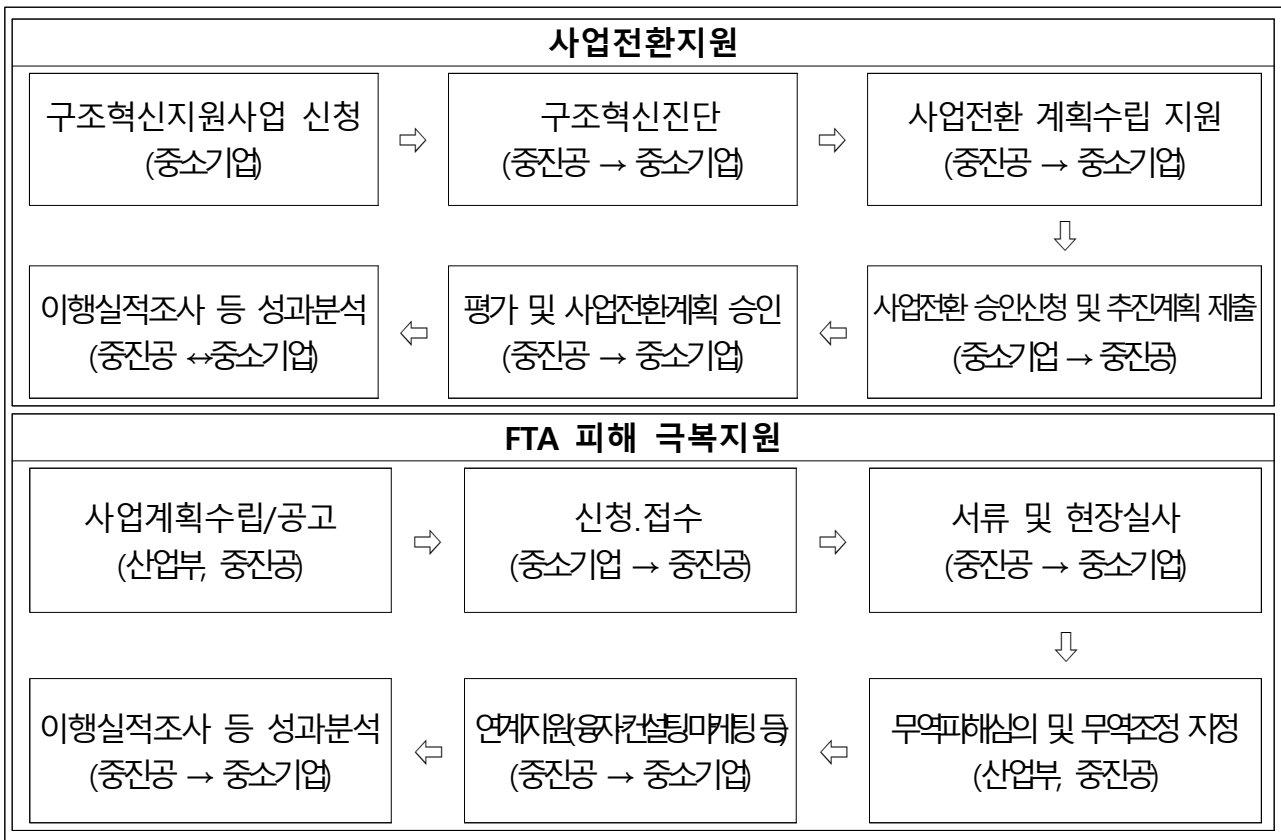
사업전환지원

구조혁신지원사업 신청
(중소기업)

⇨

구조혁신진단
(중진공 → 중소기업)

⇨

사업전환 계획수립 지원
(중진공 → 중소기업)

⇩

사업전환 승인신청 및 추진계획 제출
(중소기업 → 중진공)

⇦

평가 및 사업전환계획 승인
(중진공 → 중소기업)

⇦

이행실적조사 등 성과분석
(중진공 ↔중소기업)

FTA 피해 극복지원

사업계획수립/공고
(산업부, 중진공)

⇨

신청.접수
(중소기업 → 중진공)

⇨

서류 및 현장실사
(중진공 → 중소기업)

⇩

무역피해심의 및 무역조정 지정
(산업부, 중진공)

⇦

연계지원(융자,컨설팅,마케팅 등)
(중진공 → 중소기업)

⇦

이행실적조사 등 성과분석
(중진공 → 중소기업)